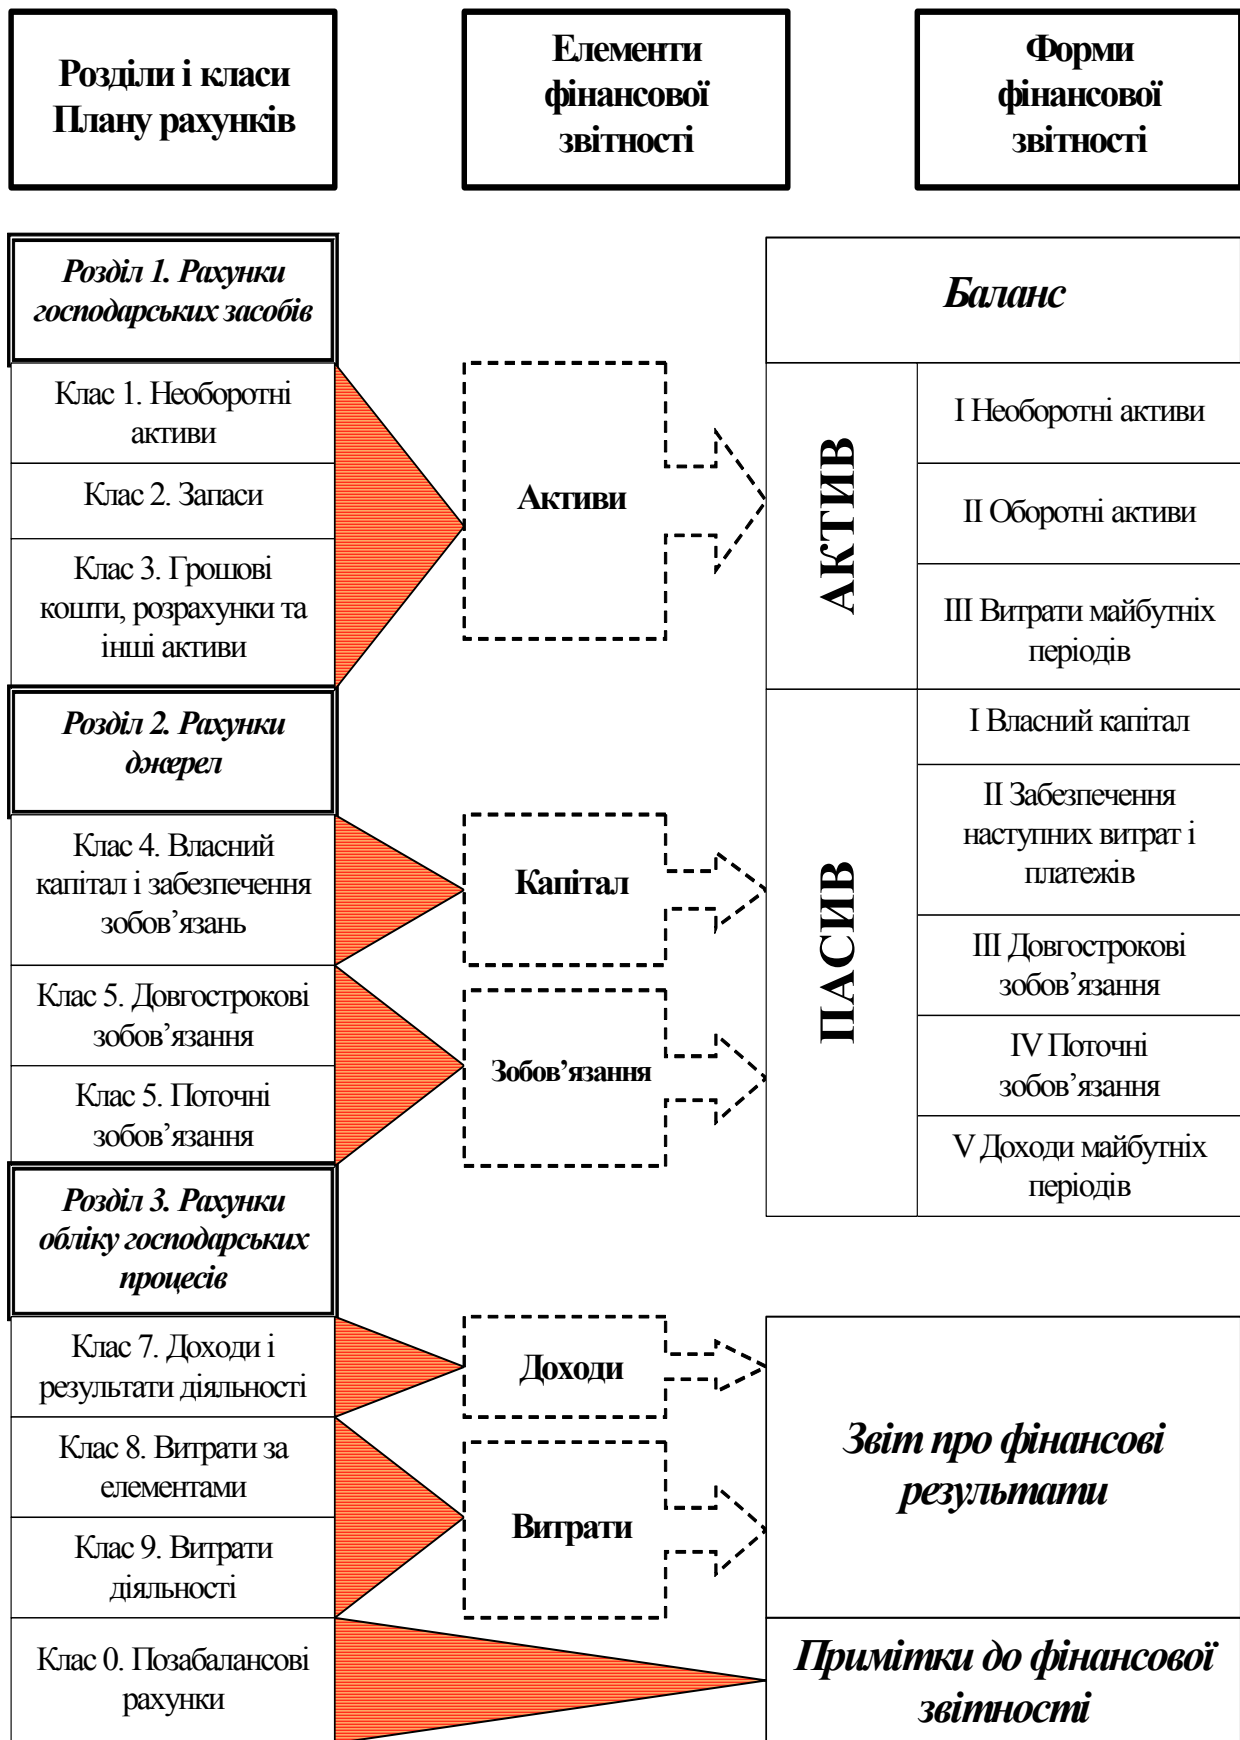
Розділи і класи Плану рахунків

Елементи фінансової звітності

Форми фінансової звітності

Розділ 1. Рахунки господарських засобів

Клас 1. Необоротні активи

Клас 2. Запаси

Клас 3. Грошові кошти, розрахунки та інші активи

Розділ 2. Рахунки джерел

Клас 4. Власний капітал і забезпечення зобов'язань

Клас 5. Довгострокові зобов'язання

Клас 5. Поточні зобов'язання

Розділ 3. Рахунки обліку господарських процесів

Клас 7. Доходи і результати діяльності

Клас 8. Витрати за елементами

Клас 9. Витрати діяльності

Клас 0. Позабалансові рахунки

Активи

Капітал

Зобов'язання

Доходи

Витрати

Баланс

АКТИВ

I Необоротні активи

II Оборотні активи

III Витрати майбутніх періодів

ПАСИВ

I Власний капітал

II Забезпечення наступних витрат і платежів

III Довгострокові зобов'язання

IV Поточні зобов'язання

V Доходи майбутніх періодів

Звіт про фінансові результати

Примітки до фінансової звітності